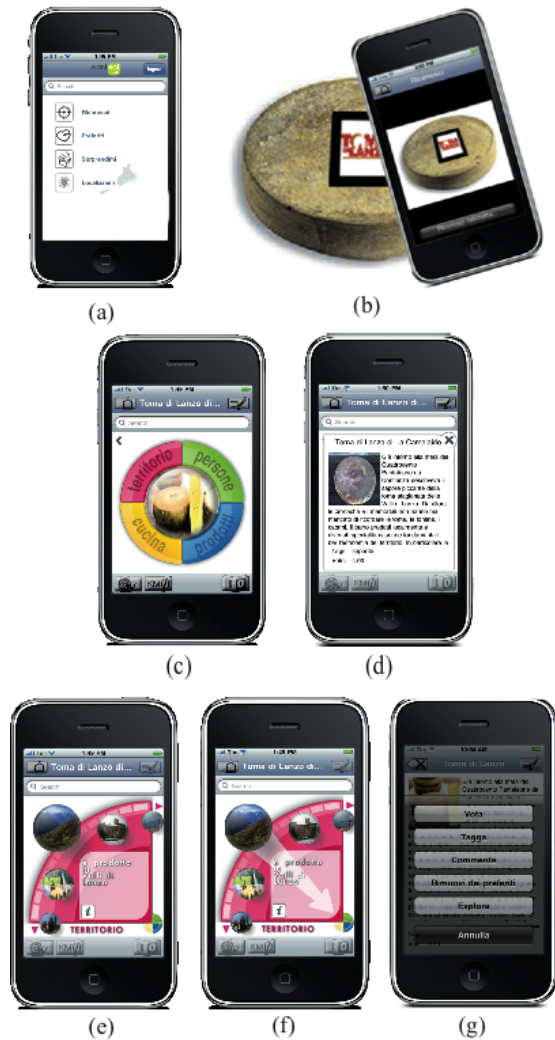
Ricerca
Prodotti
Sorprendimi
Localizzami
(a)
Riconosci
(b)
Toma di Lanzo di...
Search
territorio
persone
cucina
prodotti
KML
(c)
Toma di Lanzo di...
Search
Toma di Lanzo di la Certosa
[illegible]
(d)
Toma di Lanzo di...
Search
prodotto
Valli di Lanzo
TERRITORIO
KML
(e)
Toma di Lanzo di...
Search
prodotto
Valli di Lanzo
TERRITORIO
KML
(f)
Toma di Lanzo
Vota
Tagga
Commenta
Rimuovi dai preferiti
Esplora
Annulla
(g)